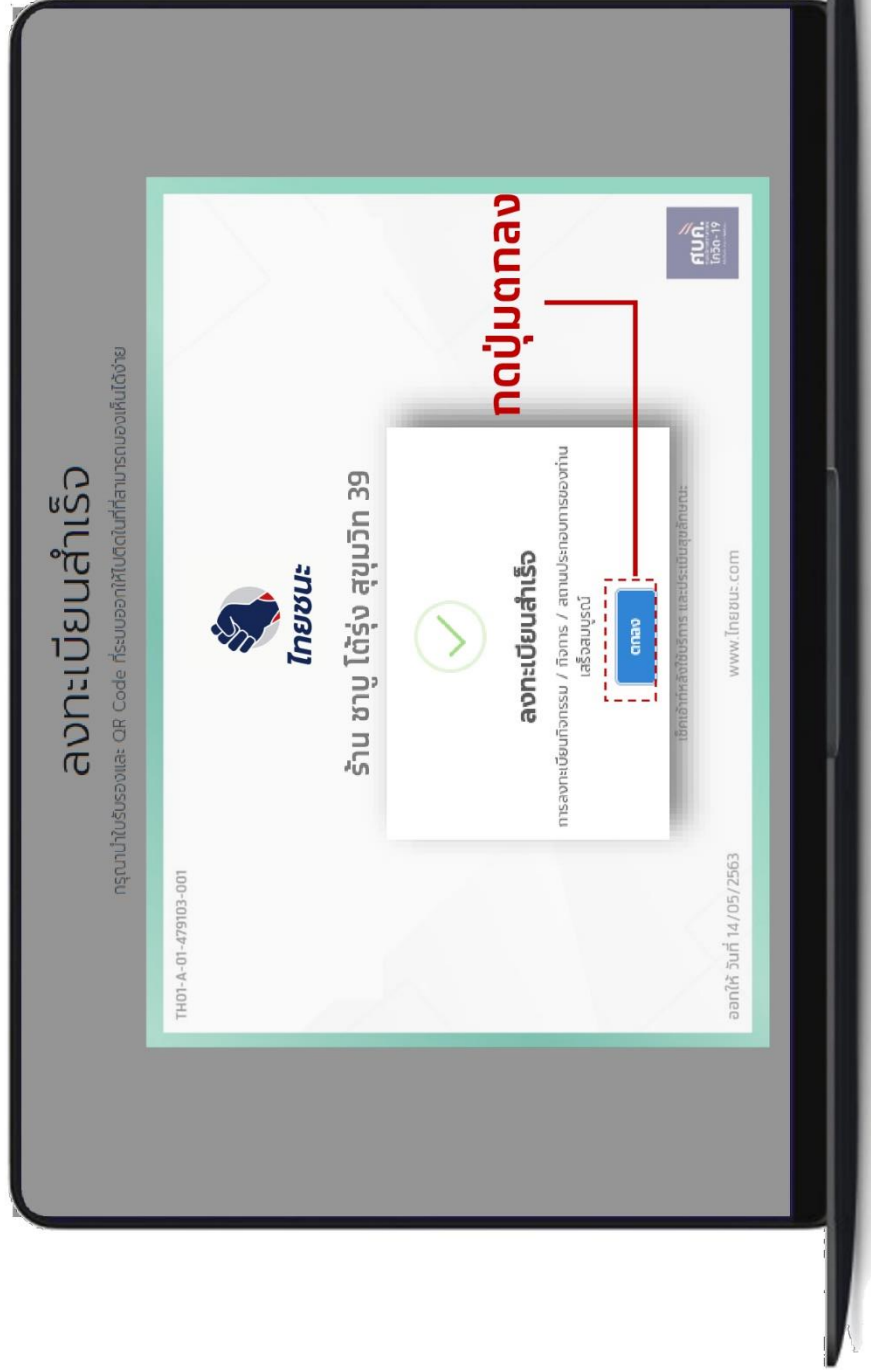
ลงทะเบียนสำเร็จ

กรุณานำใบรับรองและ QR Code ที่ระบบออกให้ไปติดในที่สาธารณะมองเห็นได้ง่าย

TH01-A-01-479103-001

ไทยชนะ

ร้าน ชาบู โต้รุ่ง สุขุมวิท 39

ลงทะเบียนสำเร็จ

การลงทะเบียนกิจกรรม / กิจการ / สถานประกอบการของท่านเสร็จสมบูรณ์

ตกลง

กดปุ่มตกลง

เช็คอินก่อนใช้บริการ และระบุตนเองทุกครั้ง

ออกให้ วันที่ 14/05/2563

www.ไทยชนะ.com

ศบค. โควิด-19